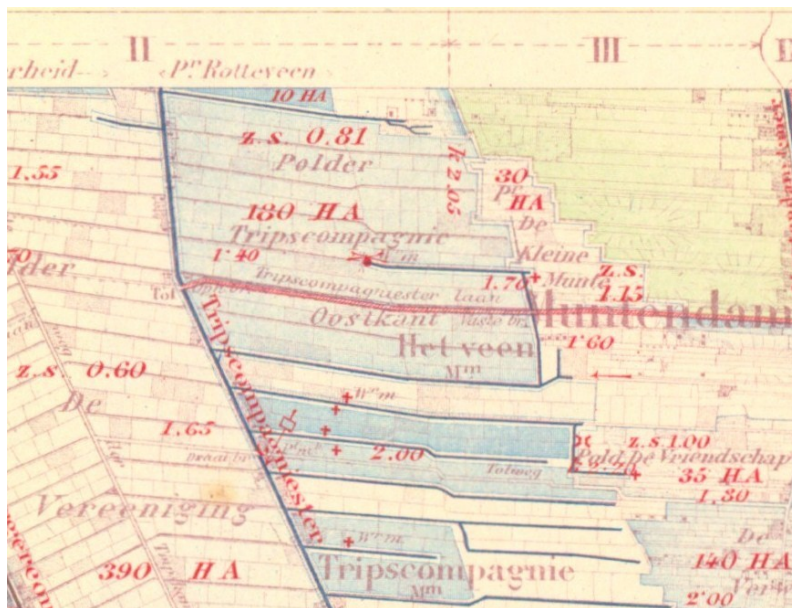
II
III
rheid
Pr. Rotteveen
10 HA
z.s. 0.81
Polder
Z 2.05
30
Pr.
HA
1.55
130 HA
Tripscompagnie
De
Kleine
1.40
Wm
Tripscompagniester laan
1.70
Munte
z.s.
1.15
lder
Tol
Oostkant
Muntendam
Het veen
1.60
Mm
z.s. 0.60
De
Wm
1.65
z.s 1.00
2.00
Pold. De Vriendschap
Tolweg
35 HA
1.30
Vereeniging
Tripscompagniester
Wm
De
390 HA
Tripscompagnie
140 HA
Mm
2.00